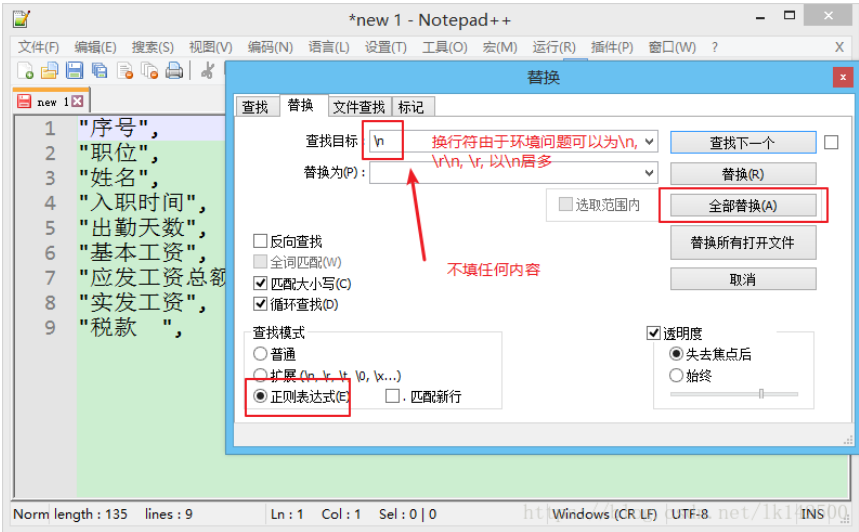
*new 1 - Notepad++

文件(F) 编辑(E) 搜索(S) 视图(V) 编码(N) 语言(L) 设置(T) 工具(O) 宏(M) 运行(R) 插件(P) 窗口(W) ? X

new 1

1 "序号",
2 "职位",
3 "姓名",
4 "入职时间",
5 "出勤天数",
6 "基本工资",
7 "应发工资总额
8 "实发工资",
9 "税款 ",

替换

查找 替换 文件查找 标记

查找目标 \n

换行符由于环境问题可以为\n, \r\n, \r, 以\n居多

替换为(P):

查找下一个

替换(R)

选取范围内

全部替换(A)

替换所有打开文件

取消

不填任何内容

反向查找
全词匹配(W)
匹配大小写(C)
循环查找(D)

查找模式
普通
扩展 (\n, \r, \t, \0, \x...)
正则表达式(E)
. 匹配新行

透明度
失去焦点后
始终

Norm length : 135 lines : 9 Ln : 1 Col : 1 Sel : 0 | 0 Windows (CR LF) UTF-8 INS

http://blog.csdn.net/lk142500